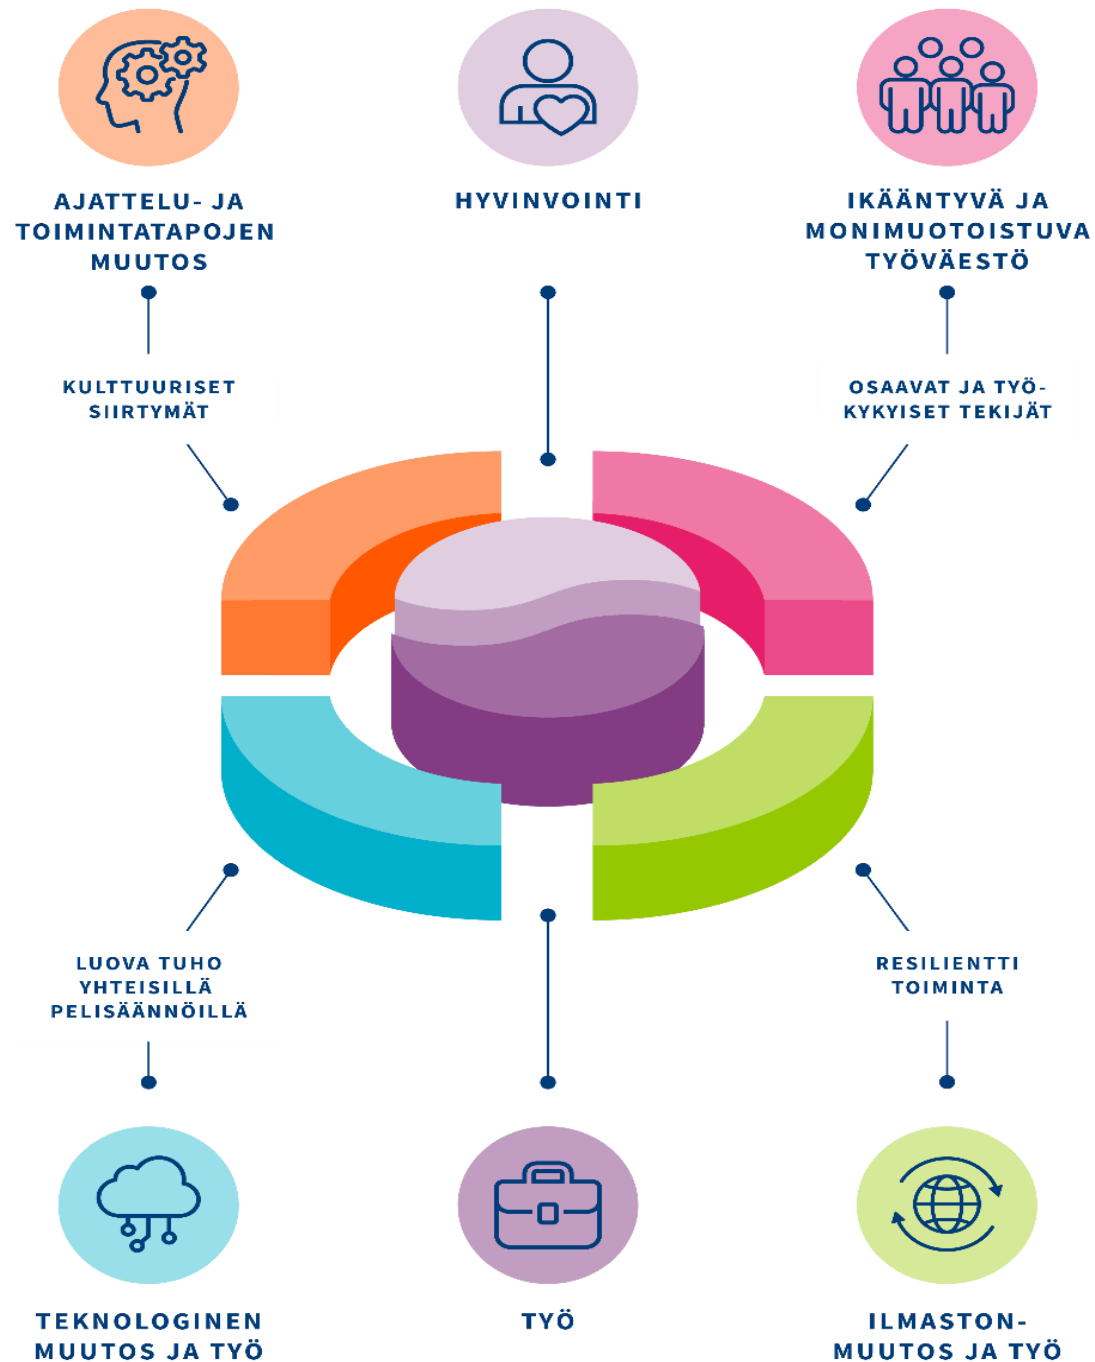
AJATTELU- JA TOIMINTATAPOJEN MUUTOS

HYVINVOINTI

IKÄÄNTYVÄ JA MONIMUOTOISTUVA TYÖVÄESTÖ

KULTTUURISET SIIRTYMÄT

OSAAVAT JA TYÖKYKYISET TEKIJÄT

LUOVA TUHO YHTEISILLÄ PELISÄÄNNÖILLÄ

RESILIENTTI TOIMINTA

TEKNOLOGINEN MUUTOS JA TYÖ

TYÖ

ILMASTONMUUTOS JA TYÖ